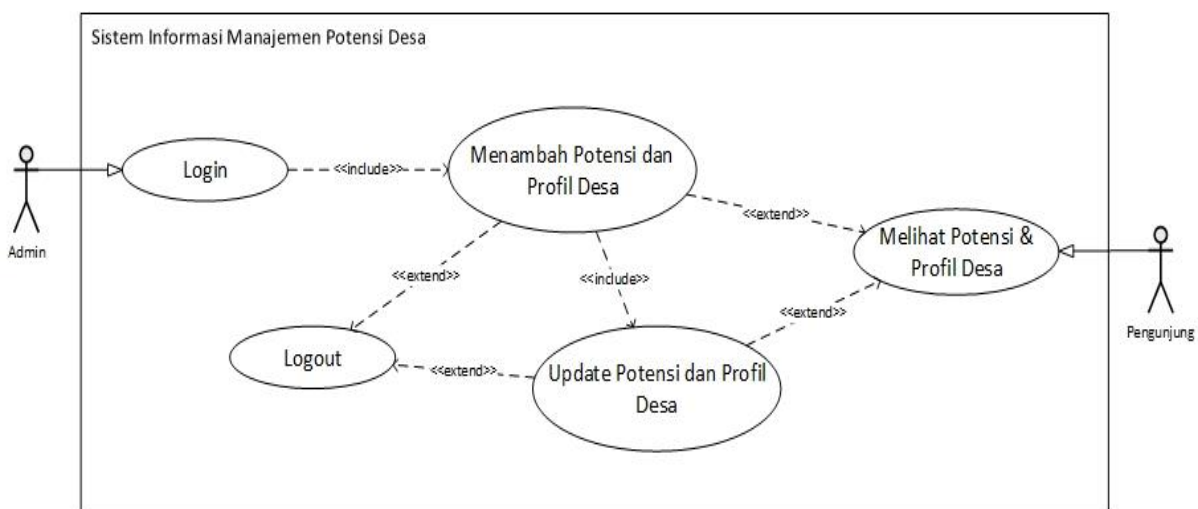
Sistem Informasi Manajemen Potensi Desa

Admin

Login

<<include>>

Menambah Potensi dan Profil Desa

<<extend>>

Melihat Potensi & Profil Desa

Pengunjung

<<extend>>

<<include>>

<<extend>>

Logout

<<extend>>

Update Potensi dan Profil Desa